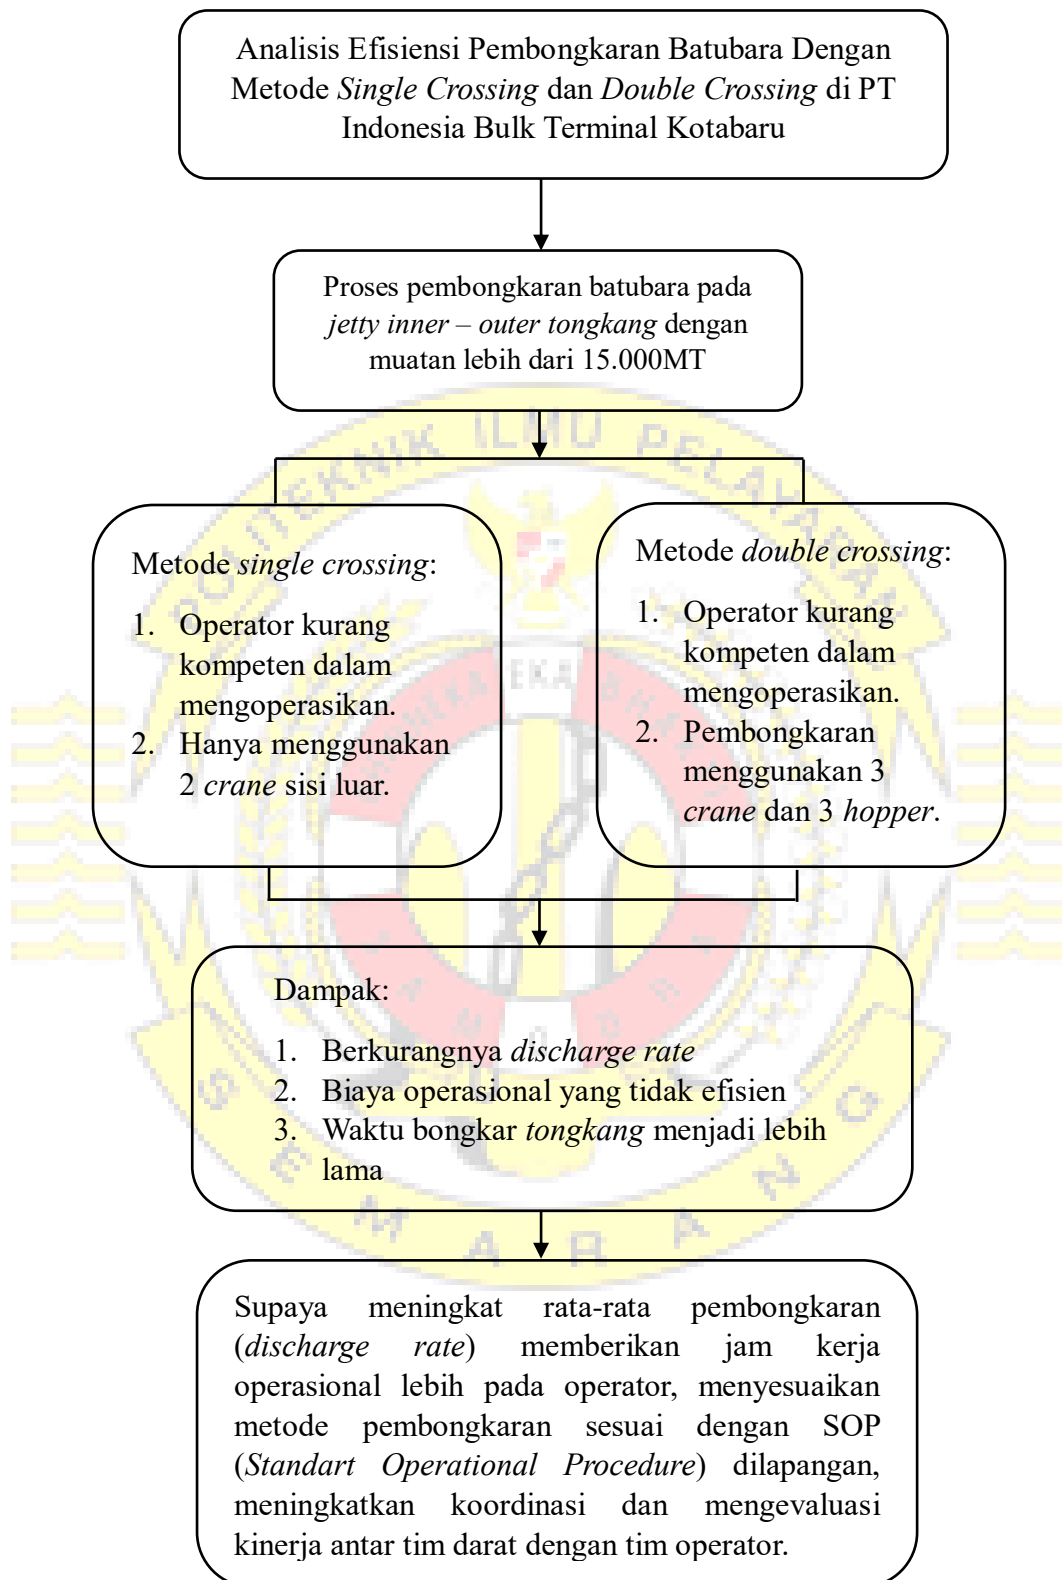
Analisis Efisiensi Pembongkaran Batubara Dengan Metode Single Crossing dan Double Crossing di PT Indonesia Bulk Terminal Kotabaru

Proses pembongkaran batubara pada jetty inner – outer tongkang dengan muatan lebih dari 15.000MT

Metode single crossing:
1. Operator kurang kompeten dalam mengoperasikan.
2. Hanya menggunakan 2 crane sisi luar.

Metode double crossing:
1. Operator kurang kompeten dalam mengoperasikan.
2. Pembongkaran menggunakan 3 crane dan 3 hopper.

Dampak:
1. Berkurangnya discharge rate
2. Biaya operasional yang tidak efisien
3. Waktu bongkar tongkang menjadi lebih lama

Supaya meningkat rata-rata pembongkaran (discharge rate) memberikan jam kerja operasional lebih pada operator, menyesuaikan metode pembongkaran sesuai dengan SOP (Standart Operational Procedure) dilapangan, meningkatkan koordinasi dan mengevaluasi kinerja antar tim darat dengan tim operator.